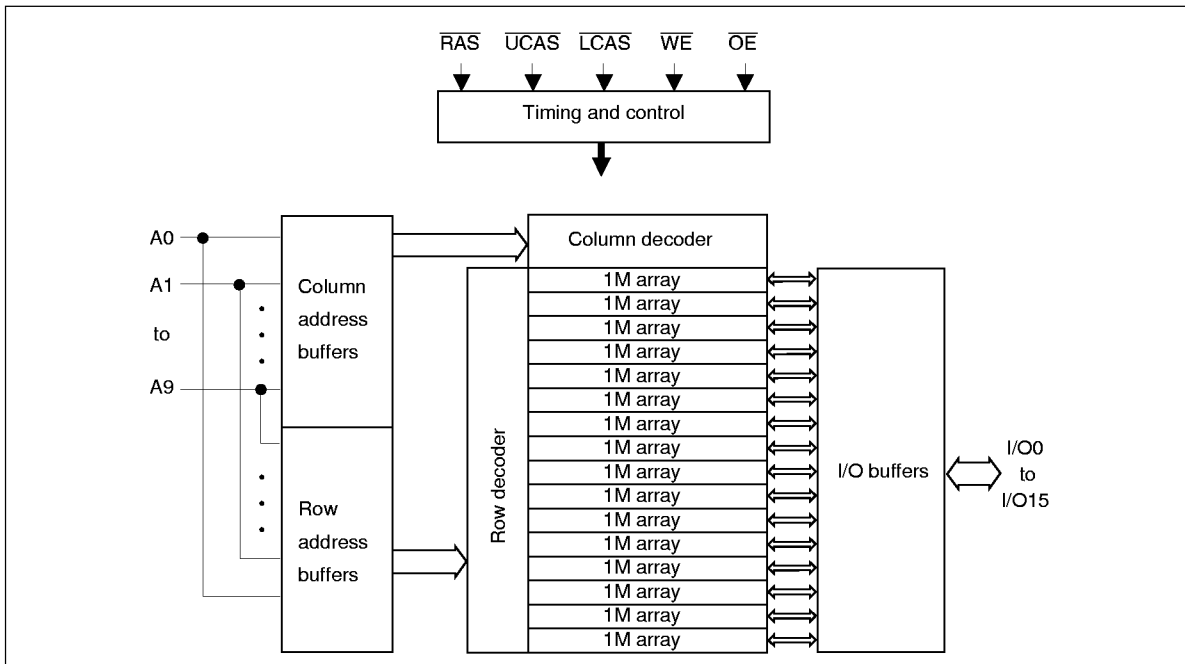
$\overline{RAS}$ $\overline{UCAS}$ $\overline{LCAS}$ $\overline{WE}$ $\overline{OE}$

Timing and control

A0

A1

to

A9

Column address buffers

Row address buffers

Column decoder

Row decoder

1M array
1M array
1M array
1M array
1M array
1M array
1M array
1M array
1M array
1M array
1M array
1M array
1M array
1M array
1M array
1M array

I/O buffers

I/O0 to I/O15